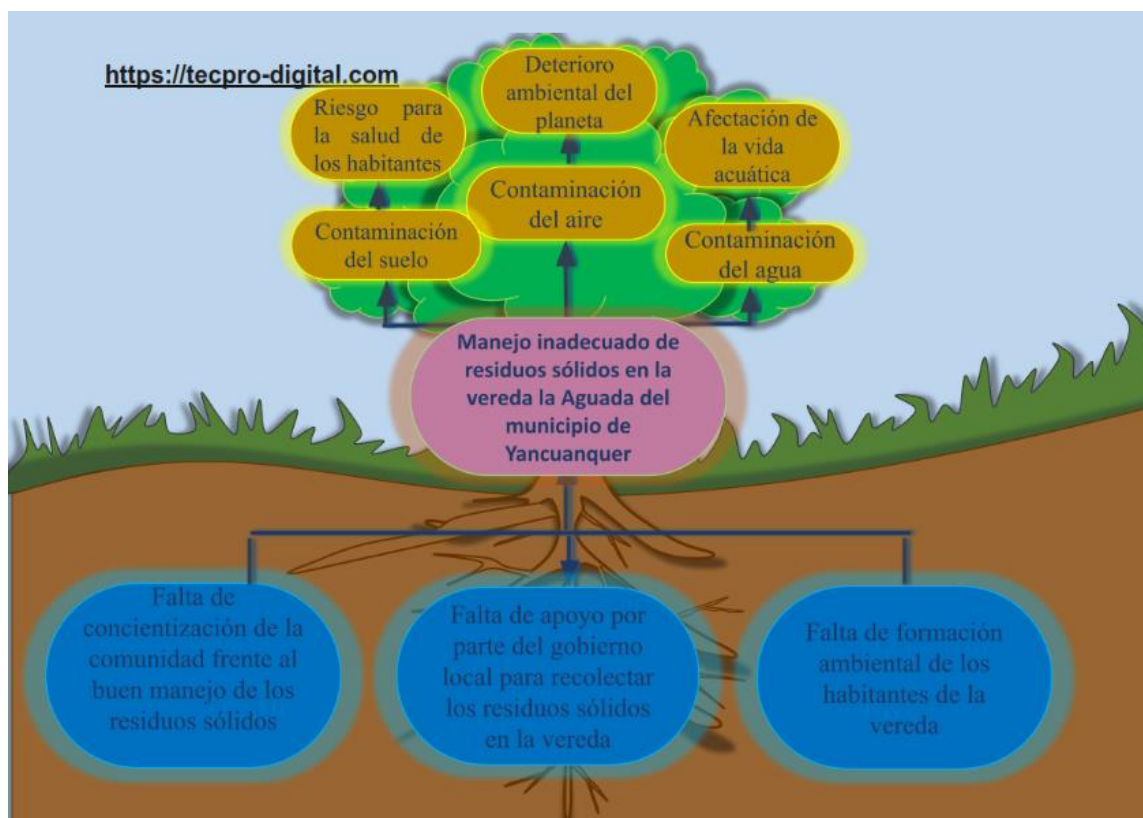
https://tecpro-digital.com

Riesgo para la salud de los habitantes

Deterioro ambiental del planeta

Afectación de la vida acuática

Contaminación del suelo

Contaminación del aire

Contaminación del agua

Manejo inadecuado de residuos sólidos en la vereda la Aguada del municipio de Yancuanquer

Falta de concientización de la comunidad frente al buen manejo de los residuos sólidos

Falta de apoyo por parte del gobierno local para recolectar los residuos sólidos en la vereda

Falta de formación ambiental de los habitantes de la vereda